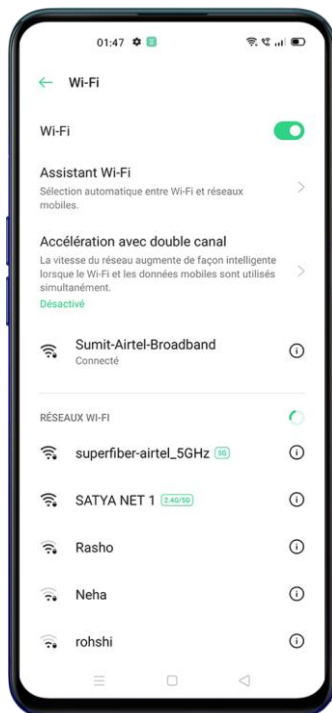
01:47

Wi-Fi

Wi-Fi

Assistant Wi-Fi
Sélection automatique entre Wi-Fi et réseaux mobiles.

Accélération avec double canal
La vitesse du réseau augmente de façon intelligente lorsque le Wi-Fi et les données mobiles sont utilisés simultanément.
Désactivé

Sumit-Airtel-Broadband
Connecté

RÉSEAUX WI-FI

superfiber-airtel_5GHz 5G

SATYA NET 1 2.4G/5G

Rasho

Neha

rohshi